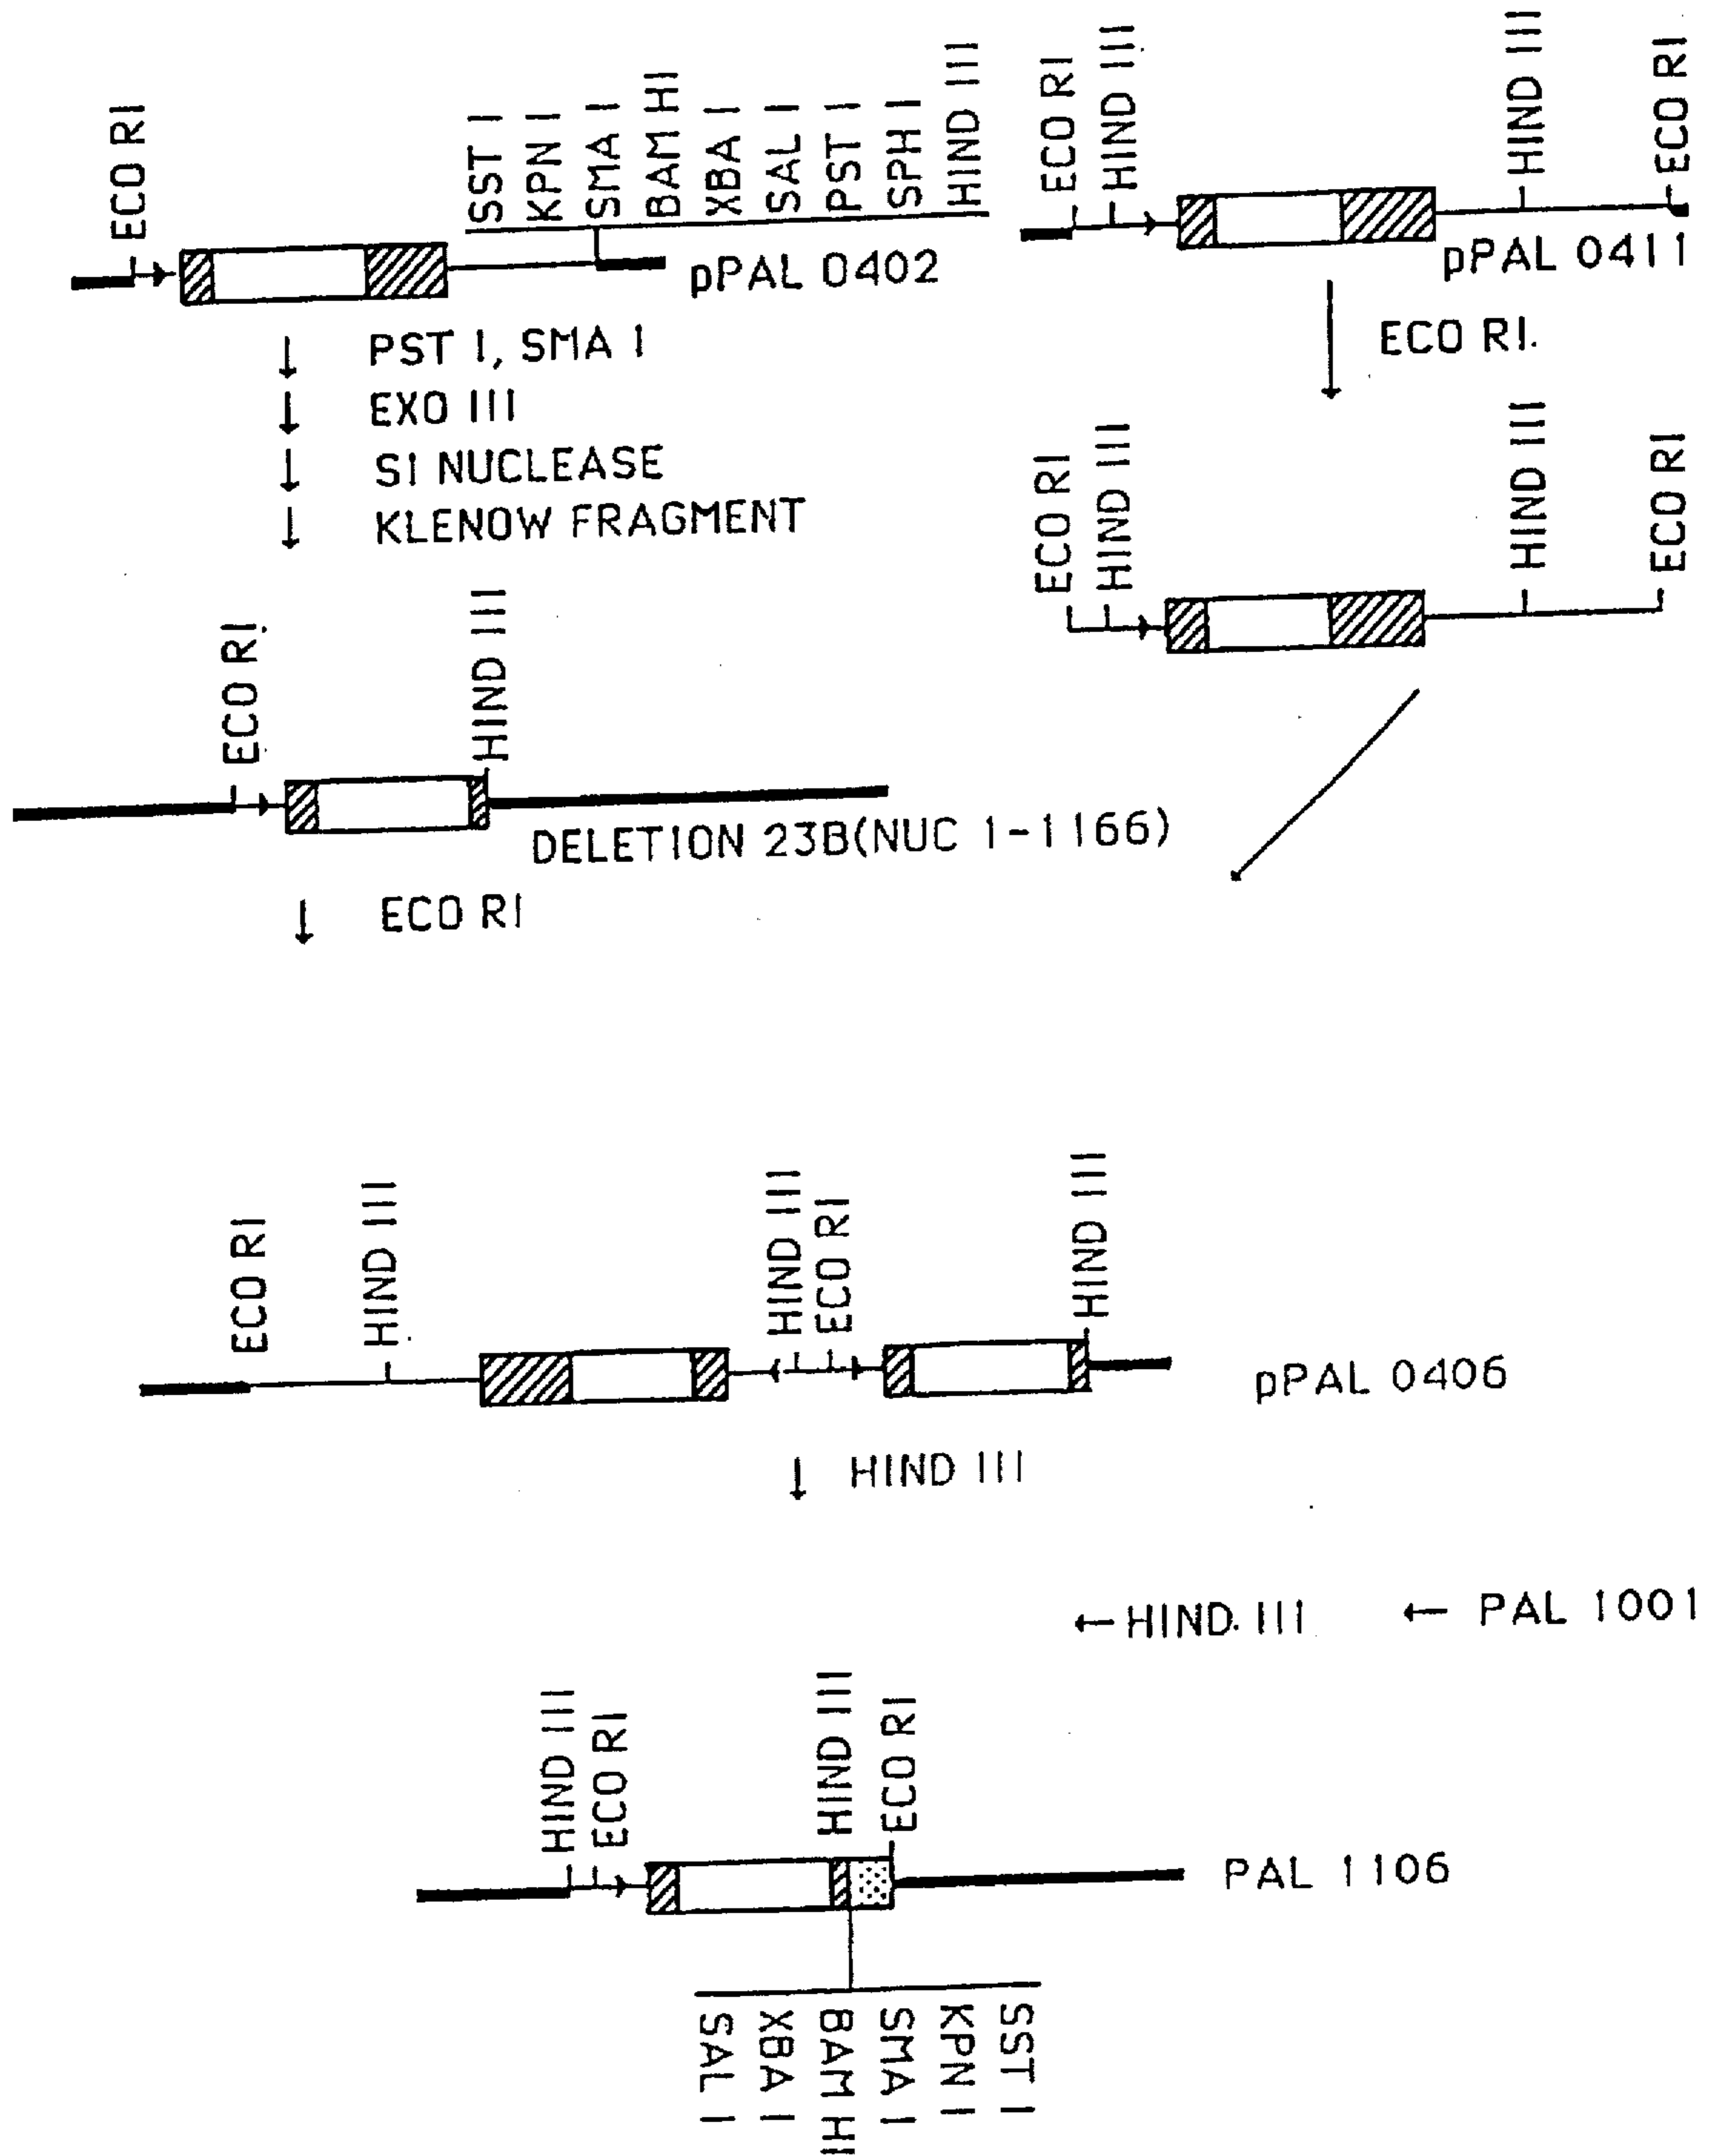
ECO RI
SST I
KPN I
SMA I
BAM HI
XBA I
SAL I
PST I
SPH I
HIND III
pPAL 0402

ECO RI
HIND III
HIND III
ECO RI
pPAL 0411

PST I, SMA I
EXO III
SI NUCLEASE
KLENOW FRAGMENT

ECO RI.

ECO RI
HIND III
HIND III
ECO RI

ECO RI
HIND III
DELETION 23B(NUC 1-1166)

ECO RI

ECO RI
HIND III
HIND III
ECO RI
HIND III
pPAL 0406

HIND III

←HIND III
← PAL 1001

HIND III
ECO RI
HIND III
ECO RI
PAL 1106

SAL I
XBA I
BAM HI
SMA I
KPN I
SST I